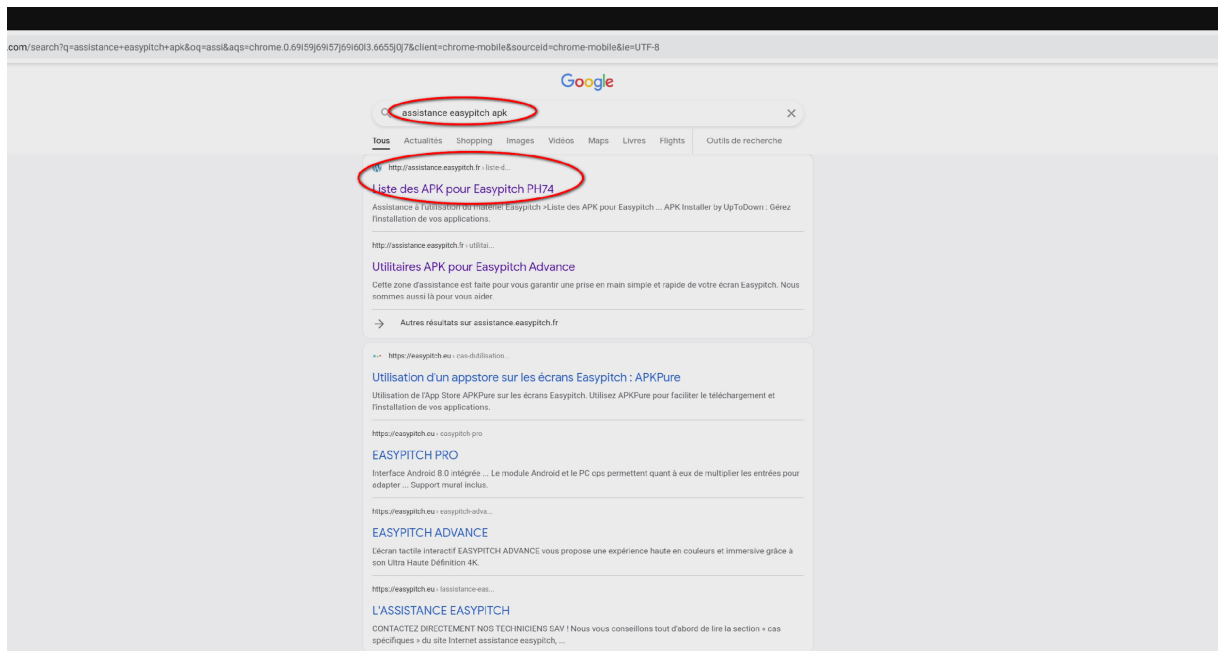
.com/search?q=assistance+easypitch+apk&oq=assi&aqs=chrome.0.69i59j69i57j69i60l3.6655j0j7&client=chrome-mobile&sourceid=chrome-mobile&ie=UTF-8

Google

assistance easypitch apk

Tous Actualités Shopping Images Vidéos Maps Livres Flights Outils de recherche

http://assistance.easypitch.fr › liste-d...

Liste des APK pour Easypitch PH74

Assistance à l'utilisation du matériel Easypitch >Liste des APK pour Easypitch ... APK Installer by UpToDown : Gérez l'installation de vos applications.

http://assistance.easypitch.fr › utilitai...

Utilitaires APK pour Easypitch Advance

Cette zone d'assistance est faite pour vous garantir une prise en main simple et rapide de votre écran Easypitch. Nous sommes aussi là pour vous aider.

Autres résultats sur assistance.easypitch.fr

https://easypitch.eu › cas-dutilisation...

Utilisation d'un appstore sur les écrans Easypitch : APKPure

Utilisation de l'App Store APKPure sur les écrans Easypitch. Utilisez APKPure pour faciliter le téléchargement et l'installation de vos applications.

https://easypitch.eu › easypitch-pro

EASYPITCH PRO

Interface Android 8.0 intégrée ... Le module Android et le PC ops permettent quant à eux de multiplier les entrées pour adapter ... Support mural inclus.

https://easypitch.eu › easypitch-adva...

EASYPITCH ADVANCE

L'écran tactile interactif EASYPITCH ADVANCE vous propose une expérience haute en couleurs et immersive grâce à son Ultra Haute Définition 4K.

https://easypitch.eu › lassistance-eas...

L'ASSISTANCE EASYPITCH

CONTACTEZ DIRECTEMENT NOS TECHNICIENS SAV ! Nous vous conseillons tout d'abord de lire la section « cas spécifiques » du site Internet assistance easypitch, ...